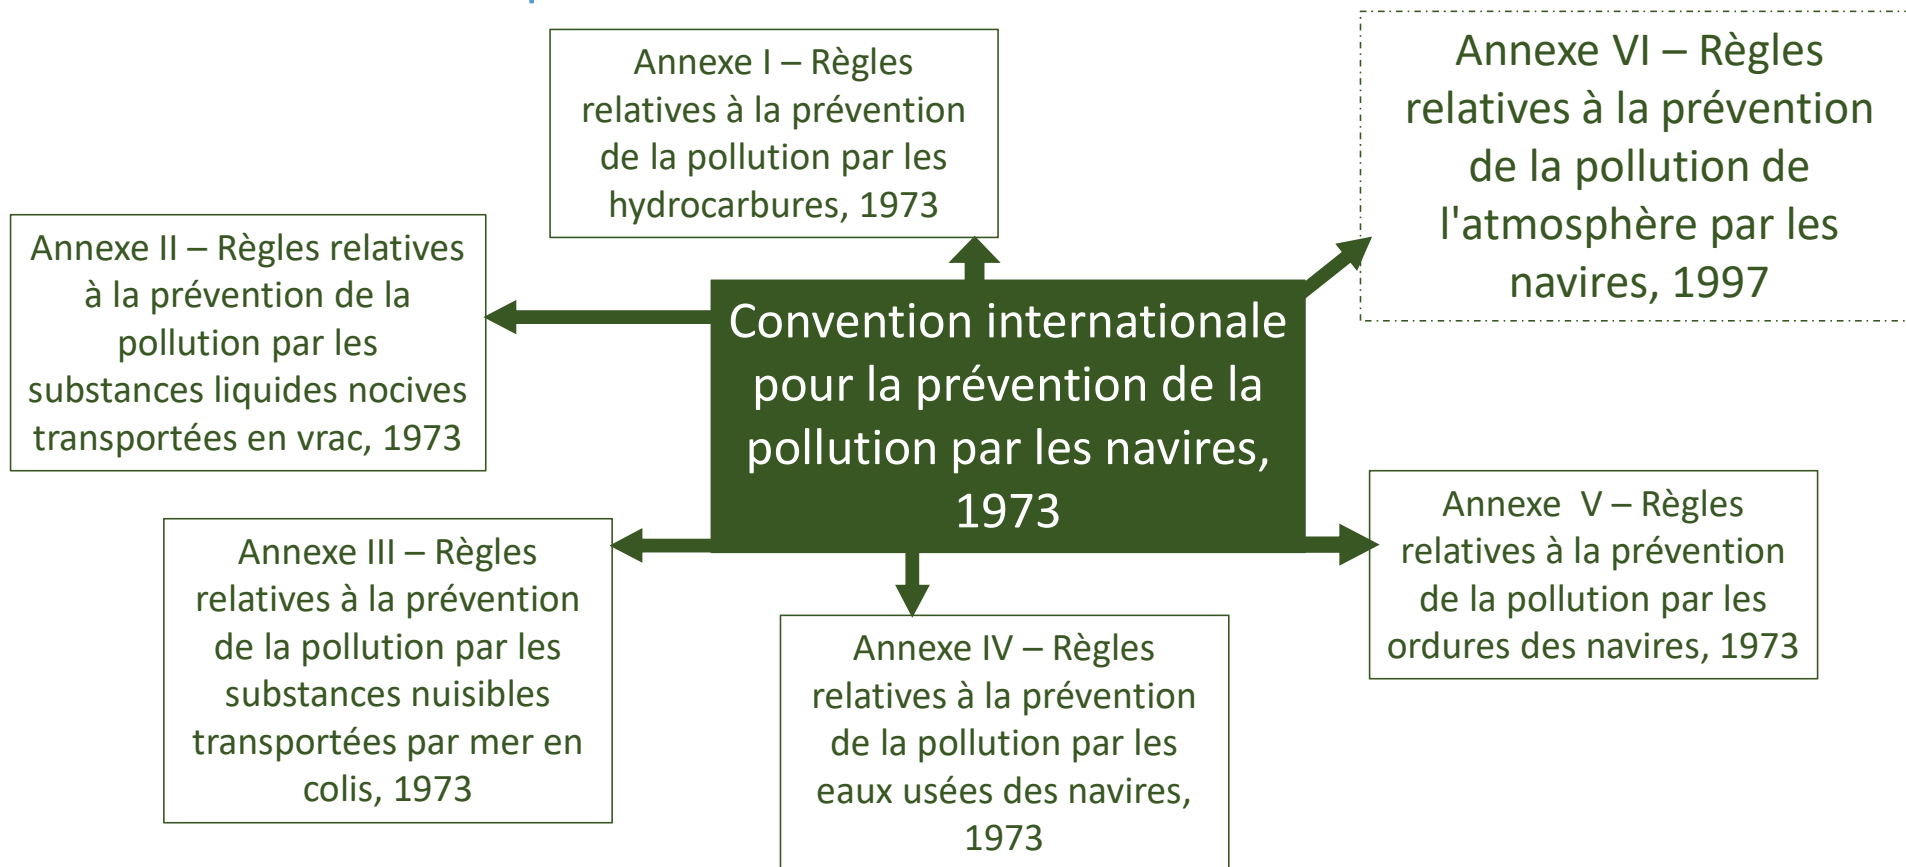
Convention internationale pour la prévention de la pollution par les navires, 1973

Annexe I – Règles relatives à la prévention de la pollution par les hydrocarbures, 1973

Annexe VI – Règles relatives à la prévention de la pollution de l'atmosphère par les navires, 1997

Annexe II – Règles relatives à la prévention de la pollution par les substances liquides nocives transportées en vrac, 1973

Annexe III – Règles relatives à la prévention de la pollution par les substances nuisibles transportées par mer en colis, 1973

Annexe IV – Règles relatives à la prévention de la pollution par les eaux usées des navires, 1973

Annexe V – Règles relatives à la prévention de la pollution par les ordures des navires, 1973